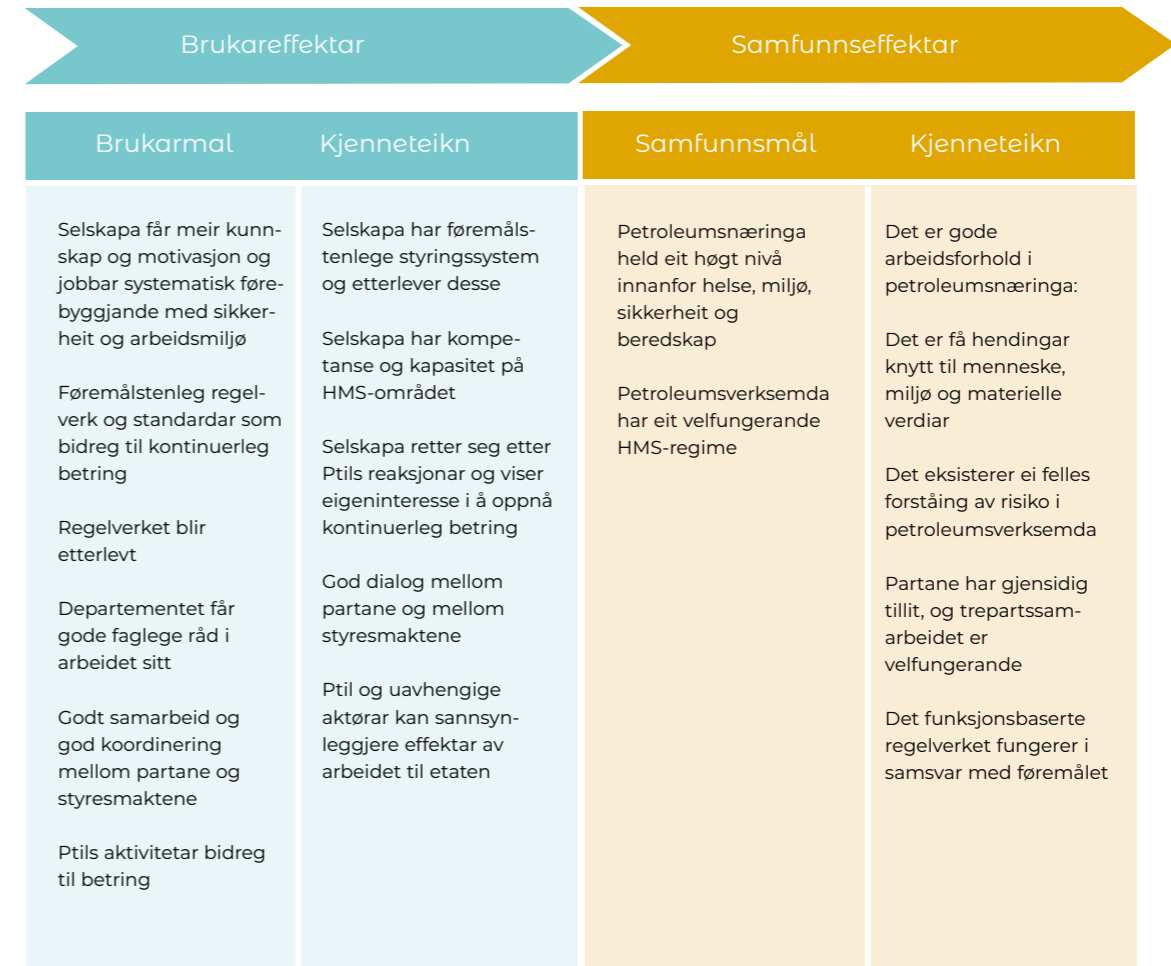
Brukareffektar

Samfunnseffektar

Brukarmal

Kjenneteikn

Samfunnsmål

Kjenneteikn

Selskapa får meir kunnskap og motivasjon og jobbar systematisk førebyggjande med sikkerheit og arbeidsmiljø

Føremålstenleg regelverk og standardar som bidreg til kontinuerleg betring

Regelverket blir etterlevt

Departementet får gode faglege råd i arbeidet sitt

Godt samarbeid og god koordinering mellom partane og styresmaktene

Ptils aktivitetar bidreg til betring

Selskapa har føremålstenlege styringssystem og etterlever desse

Selskapa har kompetanse og kapasitet på HMS-området

Selskapa retter seg etter Ptils reaksjonar og viser eigeninteresse i å oppnå kontinuerleg betring

God dialog mellom partane og mellom styresmaktene

Ptil og uavhengige aktørar kan sannsynleggjere effektar av arbeidet til etaten

Petroleumsnæringa held eit høgt nivå innanfor helse, miljø, sikkerheit og beredskap

Petroleumsverksemda har eit velfungerande HMS-regime

Det er gode arbeidsforhold i petroleumsnæringa:

Det er få hendingar knytt til menneske, miljø og materielle verdiar

Det eksisterer ei felles forståing av risiko i petroleumsverksemda

Partane har gjensidig tillit, og trepartssamarbeidet er velfungerande

Det funksjonsbaserte regelverket fungerer i samsvar med føremålet